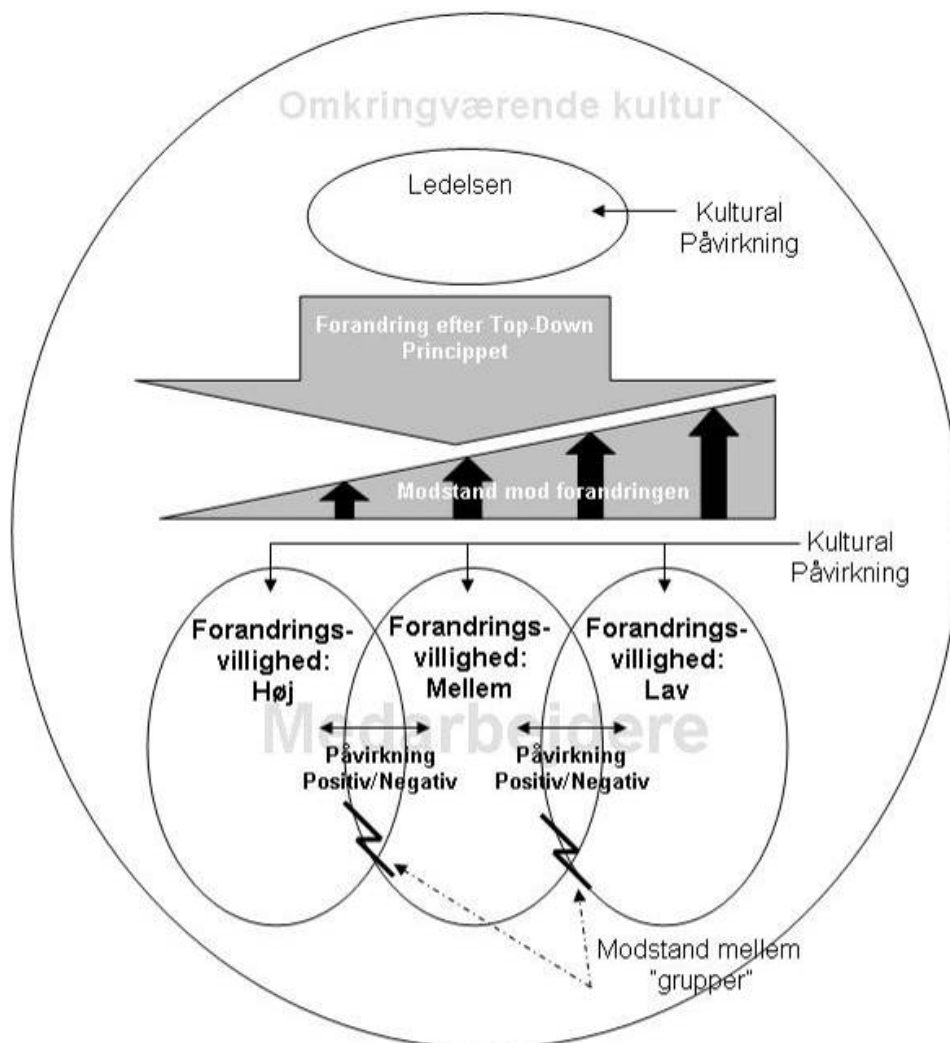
Omkringværende kultur

Ledelsen

Kultural Påvirkning

Forandring efter Top-Down Princippet

Modstand mod forandringen

Kultural Påvirkning

Forandringsvillighed: Høj

Forandringsvillighed: Mellem

Forandringsvillighed: Lav

Medarbejdere

Påvirkning Positiv/Negativ

Påvirkning Positiv/Negativ

Modstand mellem "grupper"